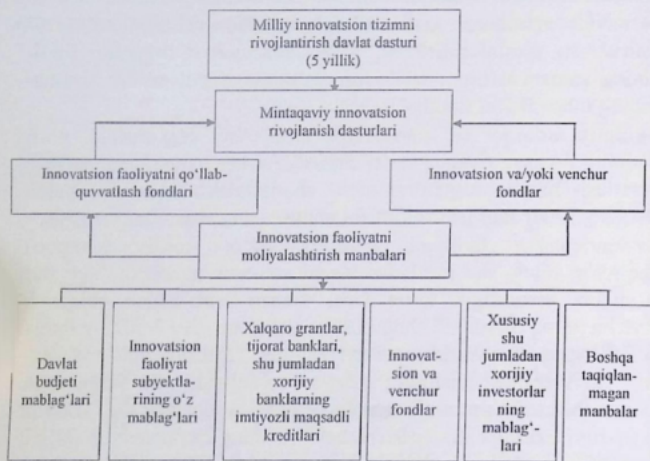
Milliy innovatsion tizimni rivojlantirish davlat dasturi (5 yillik)

Mintaqaviy innovatsion rivojlanish dasturlari

Innovatsion faoliyatni qo'llab-quvvatlash fondlari

Innovatsion va/yoki venchur fondlar

Innovatsion faoliyatni moliyalashtirish manbalari

Davlat budjeti mablag'lari

Innovatsion faoliyat subyektlarining o'z mablag'lari

Xalqaro grantlar, tijorat banklari, shu jumladan xorijiy banklarning imtiyozli maqsadli kreditlari

Innovatsion va venchur fondlar

Xususiy shu jumladan xorijiy investorlar ning mablag'lari

Boshqa taqiqlanmagan manbalar